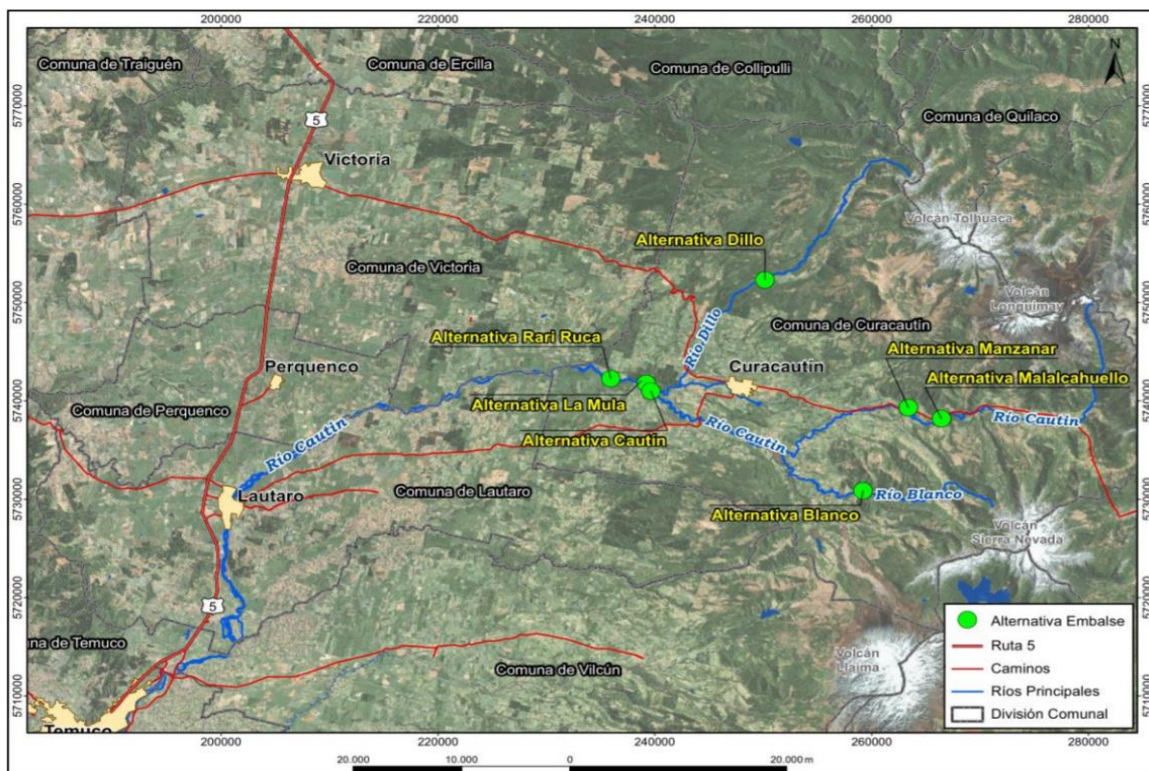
200000 220000 240000 260000 280000

N

5770000 5760000 5750000 5740000 5730000 5720000 5710000

Comuna de Traiguén
Comuna de Ercilla
Comuna de Collipulli
Comuna de Quilaco
5
Victoria
Volcán Tolhuaca
Alternativa Dillo
Comuna de Victoria
Volcán Lonquimay
Comuna de Curacautín
Alternativa Rari Ruca
Río Dillo
Curacautín
Alternativa Manzanar
Perquenco
Alternativa Malalcahuello
Comuna de Perquenco
Alternativa La Mula
Río Cautín
Río Cautín
Río Cautín
Alternativa Cautín
Lautaro
Comuna de Lautaro
Río Blanco
Alternativa Blanco
Volcán Sierra Nevada
5
na de Temuco
Volcán Llaima
Comuna de Vilcún
Temuco

Alternativa Embalse
Ruta 5
Caminos
Ríos Principales
División Comunal

20.000 10.000 0 20.000 m